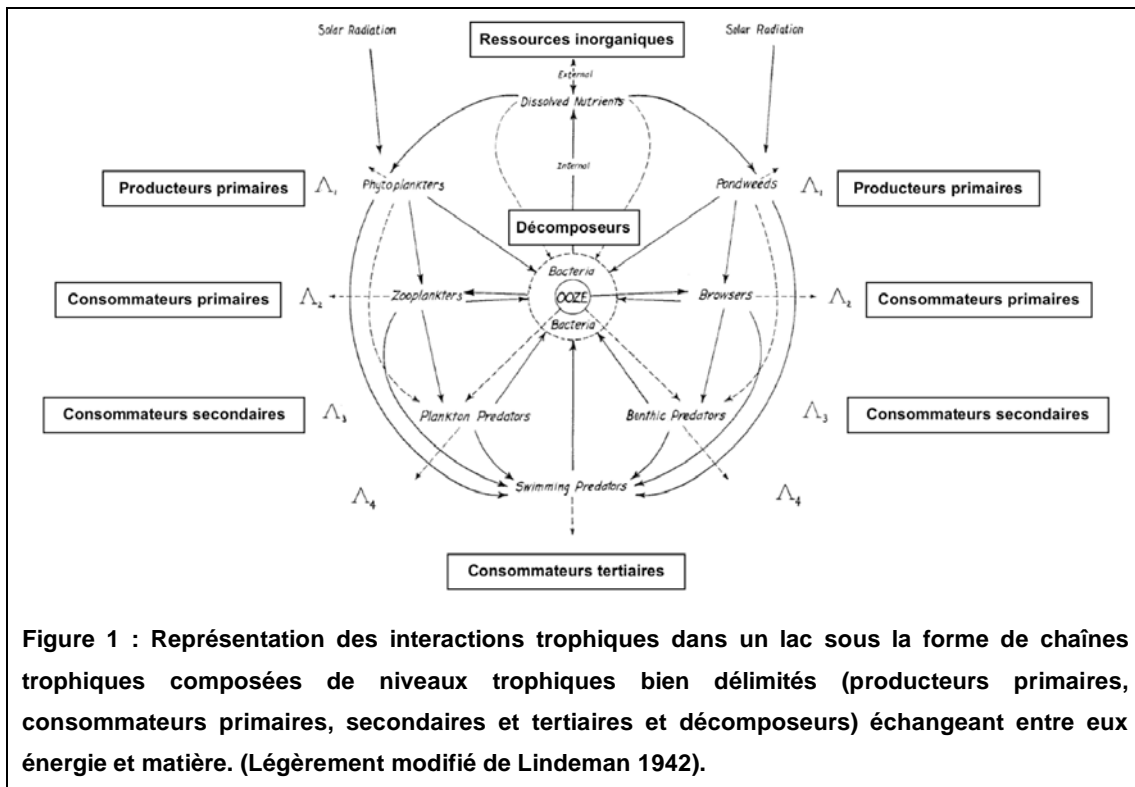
Solar Radiation

Ressources inorganiques

Solar Radiation

External

Dissolved Nutrients

Internal

Producteurs primaires

$\Lambda_1$

Phytoplankters

Pondweeds

$\Lambda_1$

Producteurs primaires

Décomposeurs

Bacteria

Consommateurs primaires

$\Lambda_2$

Zooplankters

OOZE

Browsers

$\Lambda_2$

Consommateurs primaires

Bacteria

Consommateurs secondaires

$\Lambda_3$

Plankton Predators

Benthic Predators

$\Lambda_3$

Consommateurs secondaires

$\Lambda_4$

Swimming Predators

$\Lambda_4$

Consommateurs tertiaires

Figure 1 : Représentation des interactions trophiques dans un lac sous la forme de chaînes trophiques composées de niveaux trophiques bien délimités (producteurs primaires, consommateurs primaires, secondaires et tertiaires et décomposeurs) échangeant entre eux énergie et matière. (Légèrement modifié de Lindeman 1942).